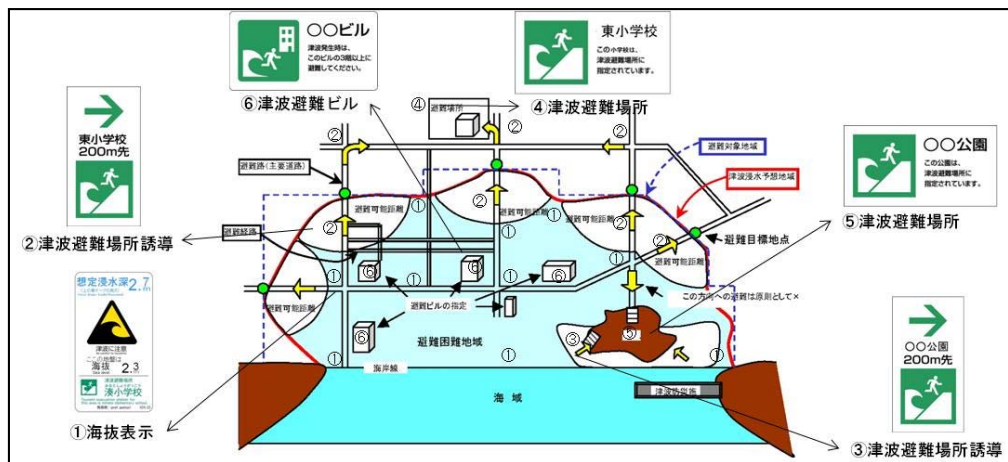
○○ビル
津波発生時は、このビルの3階以上に避難してください。

⑥津波避難ビル

東小学校
この小学校は、津波避難場所に指定されています。

④津波避難場所

東小学校
200m先

②津波避難場所誘導

○○公園
この公園は、津波避難場所に指定されています。

⑤津波避難場所

想定浸水深 2.7m
津波に注意
ここの地盤は
海抜 2.3
津波避難場所
東小学校

①海抜表示

○○公園
200m先

③津波避難場所誘導

避難場所
避難路(主要道路)
避難経路
避難可能距離
避難対象地域
津波浸水予想地域
避難目標地点
避難ビルの指定
この方向への避難は原則として×
避難困難地域
海岸線
海域
津波防災施設
①
②
③
④
⑤
⑥